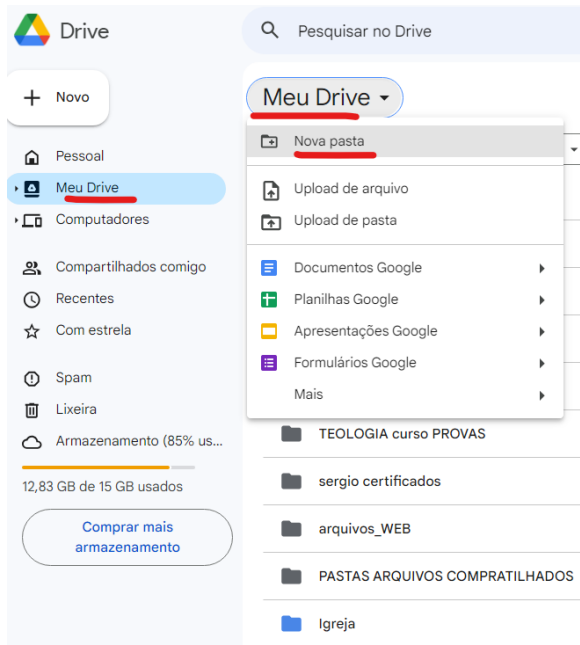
Drive

Pesquisar no Drive

Novo

Pessoal
Meu Drive
Computadores

Compartilhados comigo
Recentes
Com estrela

Spam
Lixeira
Armazenamento (85% us...

12,83 GB de 15 GB usados

Comprar mais armazenamento

Meu Drive

Nova pasta

Upload de arquivo
Upload de pasta

Documentos Google
Planilhas Google
Apresentações Google
Formulários Google
Mais

TEOLOGIA curso PROVAS
sergio certificados
arquivos_WEB
PASTAS ARQUIVOS COMPRATILHADOS
Igreja